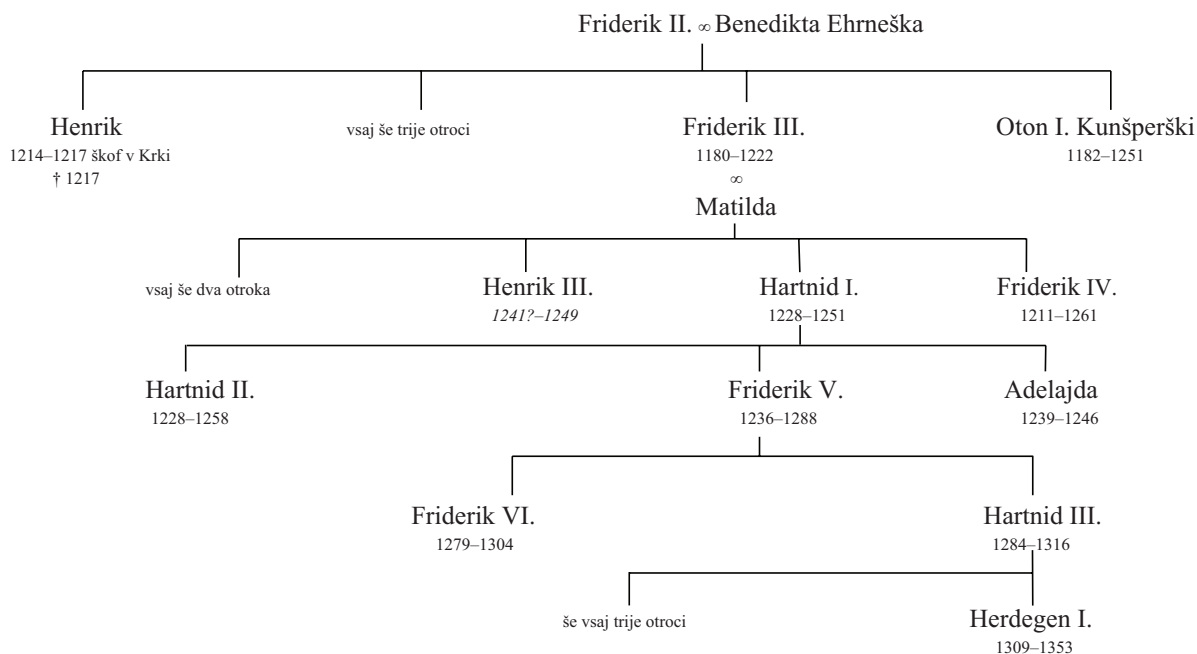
Friderik II. $\infty$ Benedikta Ehrneška

Henrik
1214–1217 škof v Krki
† 1217

vsaj še trije otroci

Friderik III.
1180–1222
$\infty$
Matilda

Oton I. Kunšperški
1182–1251

vsaj še dva otroka

Henrik III.
*1241?–1249*

Hartnid I.
1228–1251

Friderik IV.
1211–1261

Hartnid II.
1228–1258

Friderik V.
1236–1288

Adelajda
1239–1246

Friderik VI.
1279–1304

Hartnid III.
1284–1316

še vsaj trije otroci

Herdegen I.
1309–1353